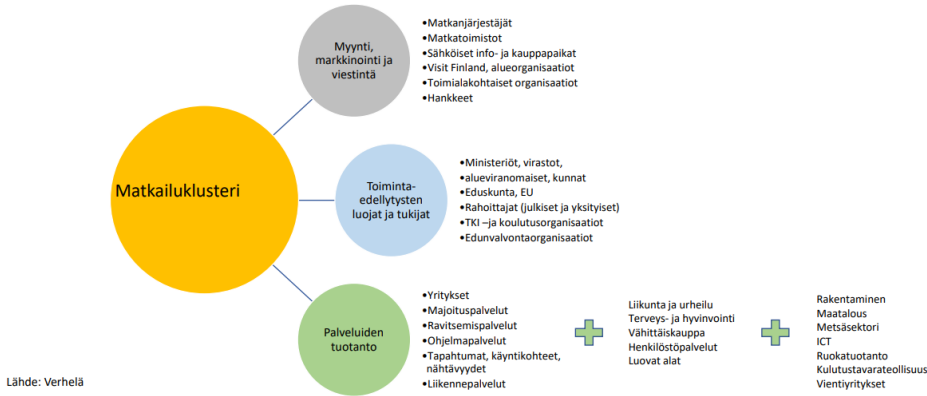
Matkailuklusteri

Myynti, markkinointi ja viestintä

•Matkanjärjestäjät
•Matkatoimistot
•Sähköiset info- ja kauppapaikat
•Visit Finland, alueorganisaatiot
•Toimialakohtaiset organisaatiot
•Hankkeet

Toiminta-edellytysten luojat ja tukijat

•Ministeriöt, virastot,
•alueviranomaiset, kunnat
•Eduskunta, EU
•Rahoittajat (julkiset ja yksityiset)
•TKI –ja koulutusorganisaatiot
•Edunvalvontaorganisaatiot

Palveluiden tuotanto

•Yritykset
•Majoituspalvelut
•Ravitsemispalvelut
•Ohjelmapalvelut
•Tapahtumat, käyntikohteet, nähtävyydet
•Liikennepalvelut

Liikunta ja urheilu
Terveys- ja hyvinvointi
Vähittäiskauppa
Henkilöstöpalvelut
Luovat alat

Rakentaminen
Maatalous
Metsäsektori
ICT
Ruokatuotanto
Kulutustavarateollisuus
Vientiyritykset

Lähde: Verhelä